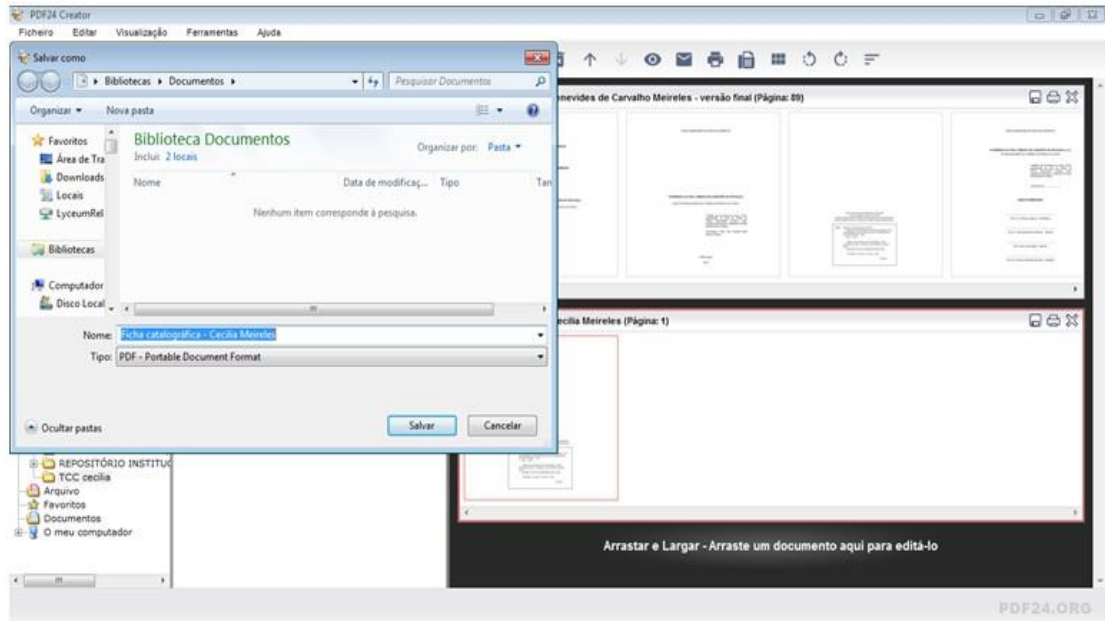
PDF24 Creator

Ficheiro Editar Visualização Ferramentas Ajuda

Salvar como

Bibliotecas ▸ Documentos ▸

Pesquisar Documentos

Organizar ▾ Nova pasta

Favoritos
Área de Tra
Downloads
Locais
LyceumRel

Bibliotecas

Computador
Disco Local

Biblioteca Documentos
Inclui: 2 locais

Organizar por: Pasta ▾

| Nome | Data de modificaç... | Tipo | Tan |
|---|---|---|---|
| Nenhum item corresponde à pesquisa. | | | |

Nome: Ficha catalográfica - Cecília Meireles

Tipo: PDF - Portable Document Format

Ocultar pastas

Salvar Cancelar

REPOSITÓRIO INSTITU
TCC cecilia
Arquivo
Favoritos
Documentos
O meu computador

nevides de Carvalho Meireles - versão final (Página: 89)

ecília Meireles (Página: 1)

Arrastar e Largar - Arraste um documento aqui para editá-lo

PDF24.ORG